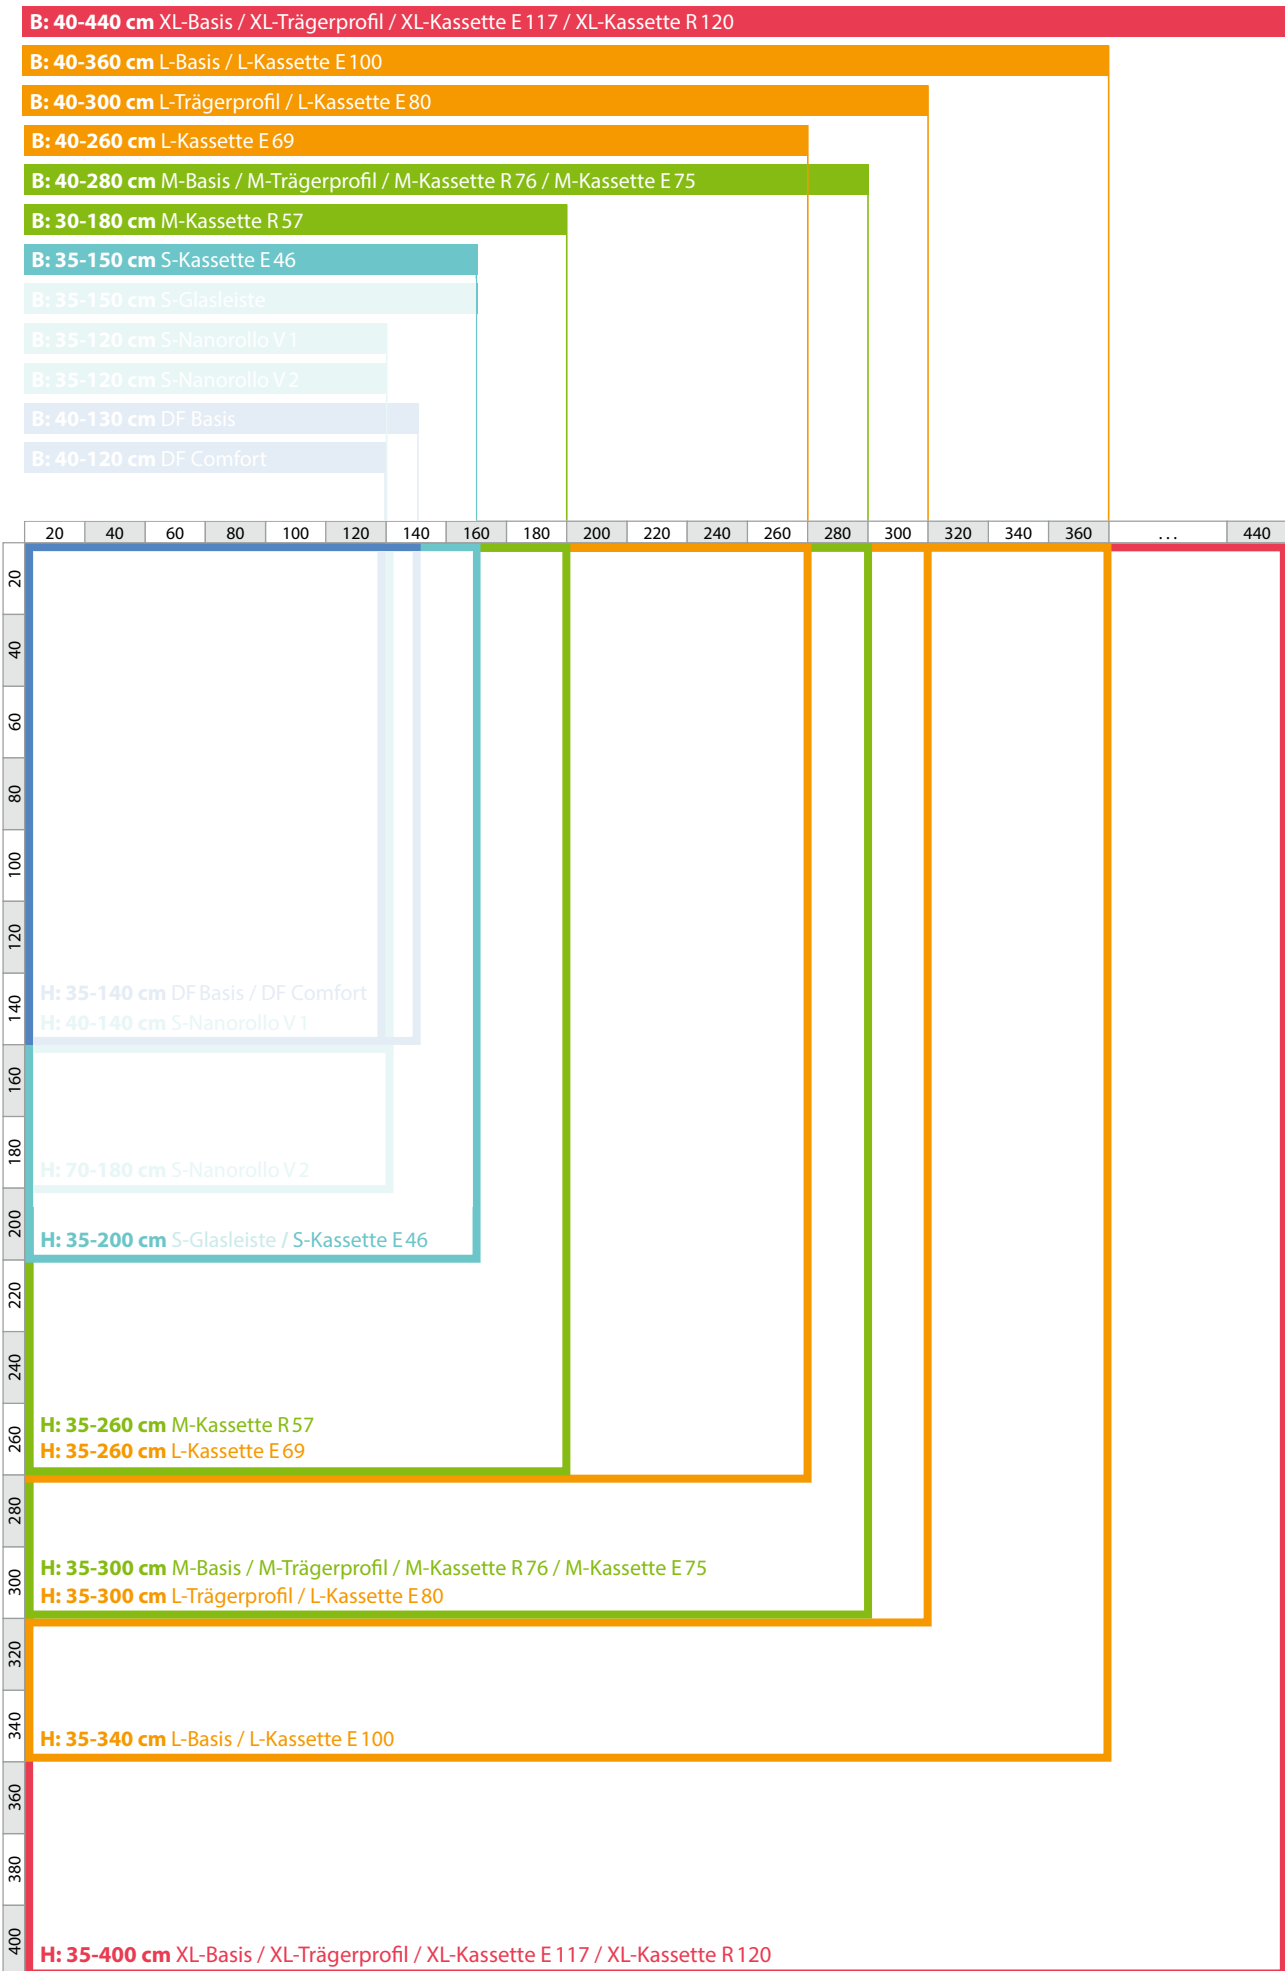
**B: 40-440 cm** XL-Basis / XL-Trägerprofil / XL-Kassette E 117 / XL-Kassette R 120

**B: 40-360 cm** L-Basis / L-Kassette E 100

**B: 40-300 cm** L-Trägerprofil / L-Kassette E 80

**B: 40-260 cm** L-Kassette E 69

**B: 40-280 cm** M-Basis / M-Trägerprofil / M-Kassette R 76 / M-Kassette E 75

**B: 30-180 cm** M-Kassette R 57

**B: 35-150 cm** S-Kassette E 46

**B: 35-150 cm** S-Glasleiste

**B: 35-120 cm** S-Nanorollo V 1

**B: 35-120 cm** S-Nanorollo V 2

**B: 40-130 cm** DF Basis

**B: 40-120 cm** DF Comfort

| 20 | 40 | 60 | 80 | 100 | 120 | 140 | 160 | 180 | 200 | 220 | 240 | 260 | 280 | 300 | 320 | 340 | 360 | ... | 440 |
|---|---|---|---|---|---|---|---|---|---|---|---|---|---|---|---|---|---|---|---|

20 40 60 80 100 120 140 160 180 200 220 240 260 280 300 320 340 360 380 400

**H: 35-140 cm** DF Basis / DF Comfort
**H: 40-140 cm** S-Nanorollo V 1

**H: 70-180 cm** S-Nanorollo V 2

**H: 35-200 cm** S-Glasleiste / S-Kassette E 46

**H: 35-260 cm** M-Kassette R 57
**H: 35-260 cm** L-Kassette E 69

**H: 35-300 cm** M-Basis / M-Trägerprofil / M-Kassette R 76 / M-Kassette E 75
**H: 35-300 cm** L-Trägerprofil / L-Kassette E 80

**H: 35-340 cm** L-Basis / L-Kassette E 100

**H: 35-400 cm** XL-Basis / XL-Trägerprofil / XL-Kassette E 117 / XL-Kassette R 120